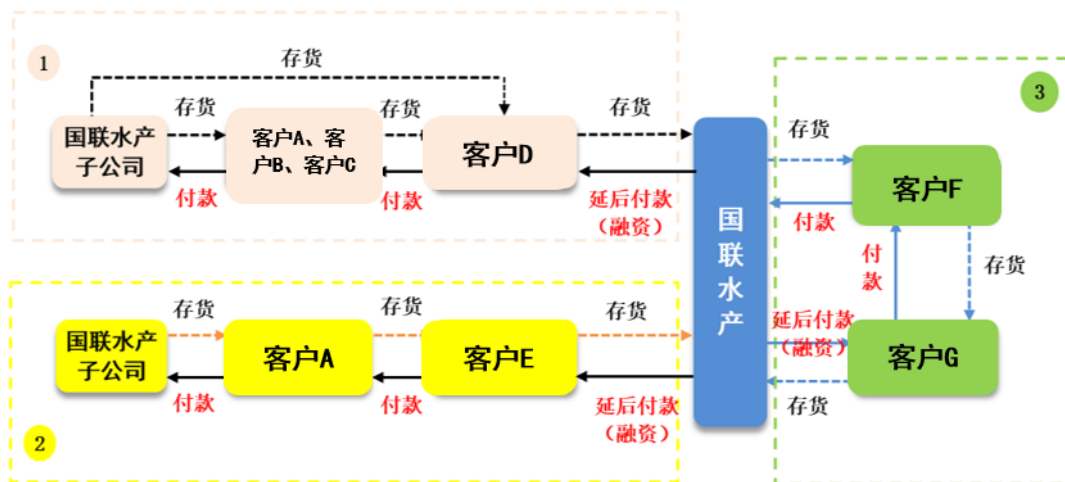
1

存货

存货

存货

存货

国联水产子公司

客户A、客户B、客户C

客户D

付款

付款

延后付款（融资）

国联水产

3

存货

客户F

付款

付款

存货

延后付款（融资）

客户G

存货

存货

存货

存货

国联水产子公司

客户A

客户E

付款

付款

延后付款（融资）

2